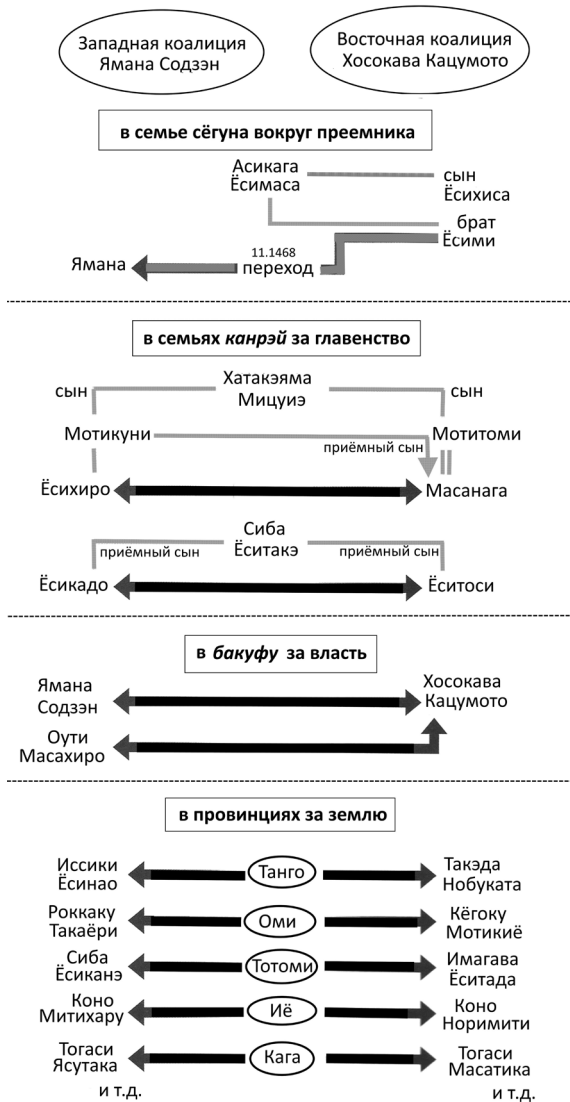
Западная коалиция Ямана Содзэн

Восточная коалиция Хосокава Кацумото

в семье сёгуна вокруг преемника

Асикага Ёсимаса

сын Ёсихиса

брат Ёсими

11.1468 переход

Ямана

в семьях *канрэй* за главенство

Хатакэяма Мицуиэ

сын

сын

Мотикуни

Мотитоми

приёмный сын

Ёсихиро

Масанага

Сиба Ёситакэ

приёмный сын

приёмный сын

Ёсикадо

Ёситоси

в *бакуфу* за власть

Ямана Содзэн

Хосокава Кацумото

Оути Масахиро

в провинциях за землю

Иссики Ёсинао

Танго

Такэда Нобуката

Роккаку Такаёри

Оми

Кёгоку Мотикиё

Сиба Ёсиканэ

Тотоми

Имагава Ёситада

Коно Митихару

Иё

Коно Норимити

Тогаси Ясутака

Кага

Тогаси Масатика

и т.д.

и т.д.